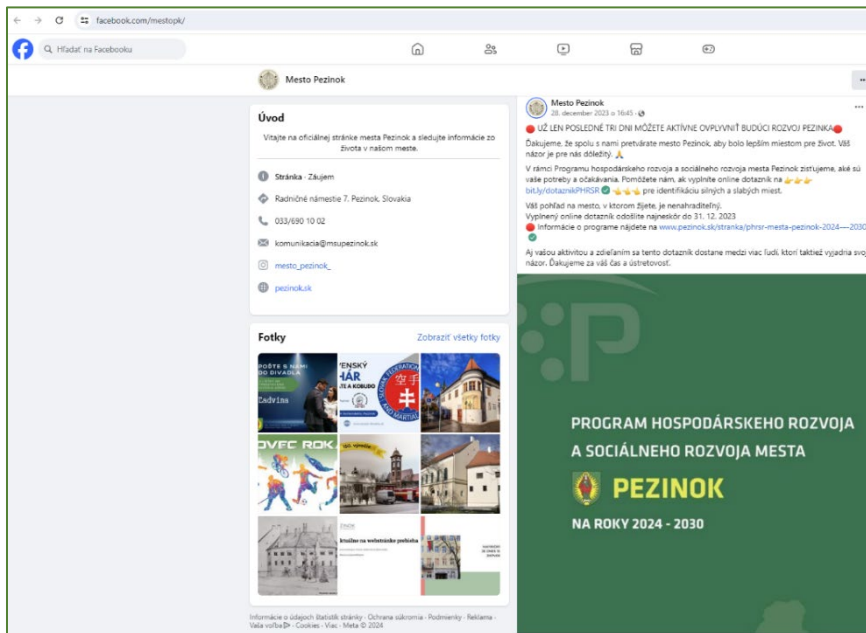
facebook.com/mestopk/

Hľadať na Facebooku

Mesto Pezinok

Úvod

Vitajte na oficiálnej stránke mesta Pezinok a sledujte informácie zo života v našom meste.

Stránka · Záujem

Radničné námestie 7, Pezinok, Slovakia

033/690 10 02

komunikacia@msupezinok.sk

mesto_pezinok_

pezinok.sk

Fotky

Zobraziť všetky fotky

Informácie o údajoch štatistík stránky · Ochrana súkromia · Podmienky · Reklama · Voľba reklám · Cookies · Viac · Meta © 2024

Mesto Pezinok
28. december 2023 o 16:45

UŽ LEN POSLEDNÉ TRI DNI MÔŽETE AKTÍVNE OVPLYVNIŤ BUDÚCI ROZVOJ PEZINKA

Ďakujeme, že spolu s nami pretvárate mesto Pezinok, aby bolo lepším miestom pre život. Váš názor je pre nás dôležitý.

V rámci Programu hospodárskeho rozvoja a sociálneho rozvoja mesta Pezinok zisťujeme, aké sú vaše potreby a očakávania. Pomôžete nám, ak vyplníte online dotazník na bit.ly/dotaznikPHRSR pre identifikáciu silných a slabých miest.

Váš pohľad na mesto, v ktorom žijete, je nenahraditeľný.
Vyplnený online dotazník odošlite najneskôr do 31. 12. 2023
Informácie o programe nájdete na www.pezinok.sk/stranka/phrsr-mesta-pezinok-2024—2030

Aj vašou aktivitou a zdieľaním sa tento dotazník dostane medzi viac ľudí, ktorí taktiež vyjadria svoj názor. Ďakujeme za váš čas a ústretovosť.

PROGRAM HOSPODÁRSKEHO ROZVOJA A SOCIÁLNEHO ROZVOJA MESTA

PEZINOK

NA ROKY 2024 - 2030